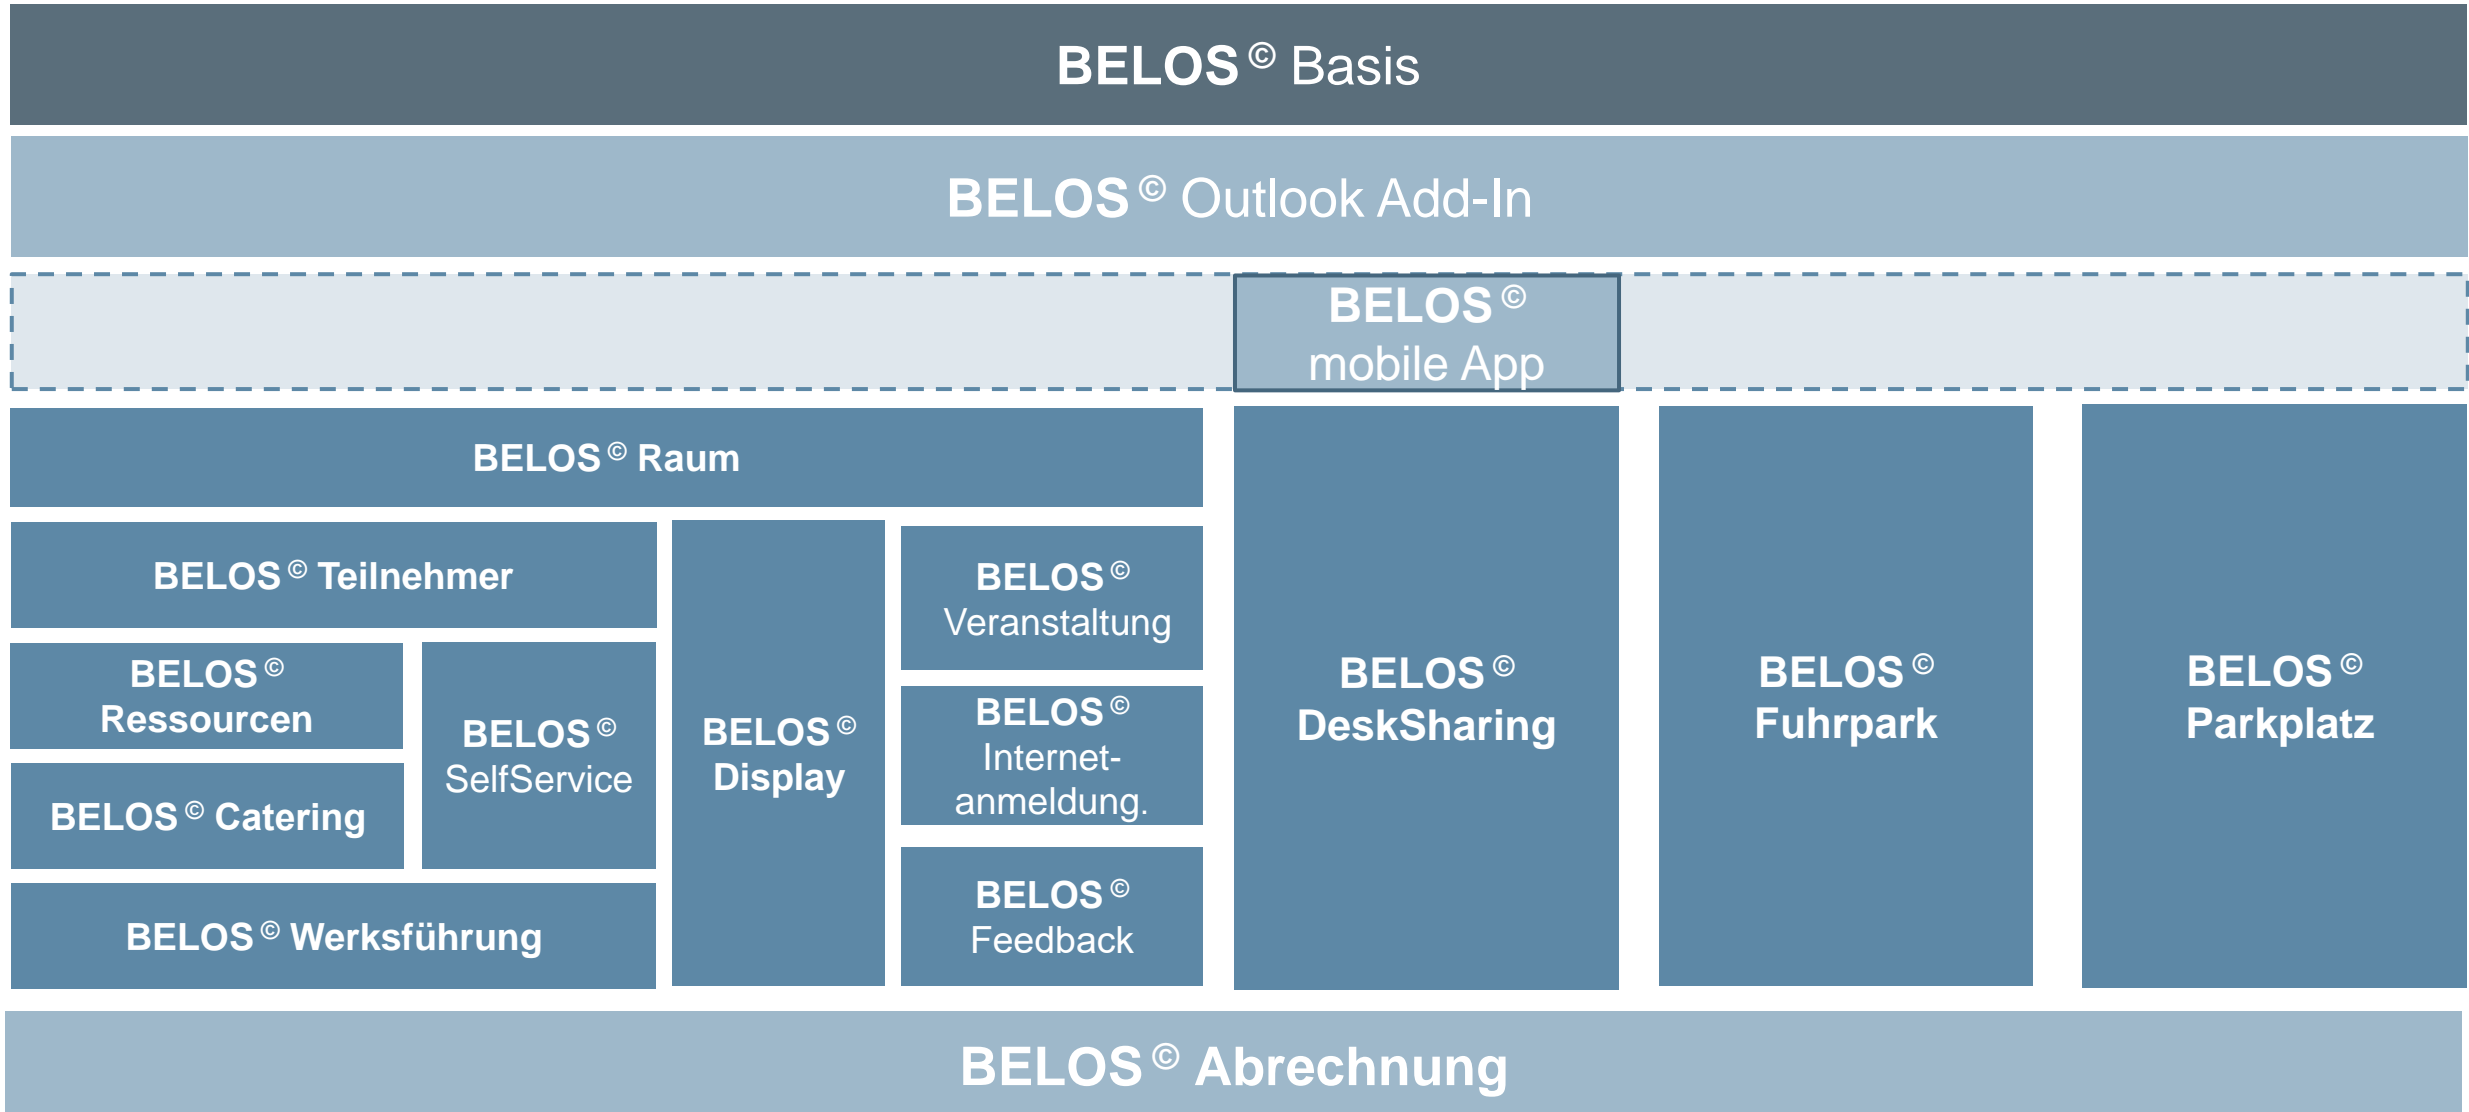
BELOS © Basis

BELOS © Outlook Add-In

BELOS © mobile App

BELOS © Raum

BELOS © Teilnehmer

BELOS © Ressourcen

BELOS © Catering

BELOS © SelfService

BELOS © Werksführung

BELOS © Display

BELOS © Veranstaltung

BELOS © Internet-anmeldung.

BELOS © Feedback

BELOS © DeskSharing

BELOS © Fuhrpark

BELOS © Parkplatz

BELOS © Abrechnung